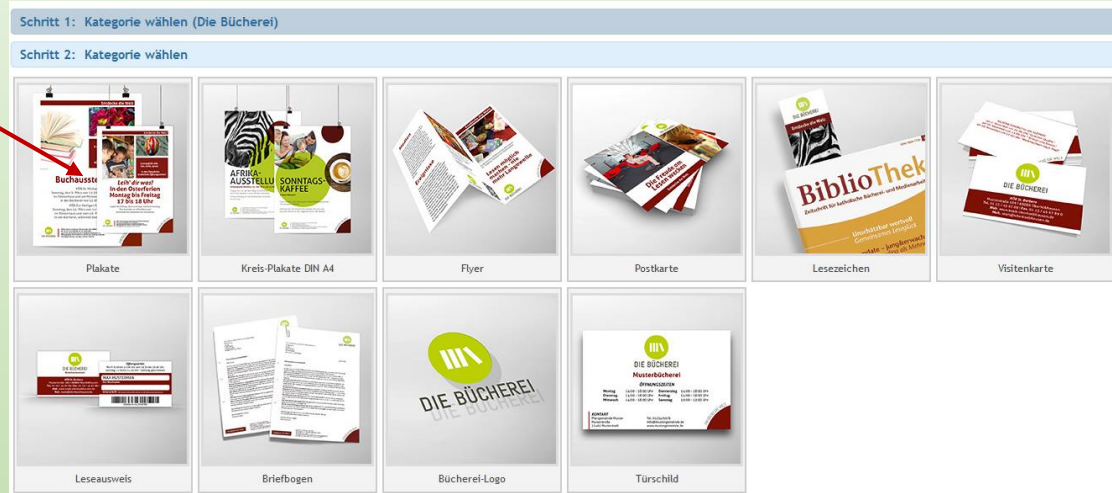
Schritt 1: Kategorie wählen (Die Bücherei)

Schritt 2: Kategorie wählen

Entdecke die Welt

Buchausste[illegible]

Leih' dir was!
In den Osterferien
Montag bis Freitag
17 bis 18 Uhr

Plakate

AFRIKA-AUSSTELLU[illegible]

SONNTAGS-KAFFEE

Kreis-Plakate DIN A4

Lesen macht mehr als Langeweile

Flyer

Die Freude am Lesen wecken

Postkarte

Entdecke die Welt

BiblioThek

Zeitschrift für katholische Büchereien und Medienarbeit

Lesezeichen

DIE BÜCHEREI

Visitenkarte

DIE BÜCHEREI

Leseausweis

Briefbogen

DIE BÜCHEREI

Bücherei-Logo

DIE BÜCHEREI
Musterbücherei
ÖFFNUNGSZEITEN

Türschild